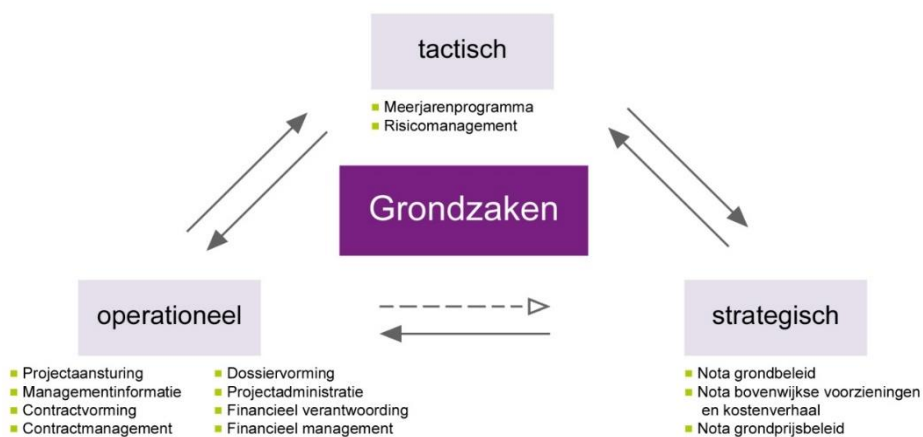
tactisch

- Meerjarenprogramma
- Risicomanagement

Grondzaken

operationeel

- Projectaansturing
- Managementinformatie
- Contractvorming
- Contractmanagement

- Dossiervorming
- Projectadministratie
- Financieel verantwoording
- Financieel management

strategisch

- Nota grondbeleid
- Nota bovenwijkse voorzieningen en kostenverhaal
- Nota grondprijsbeleid